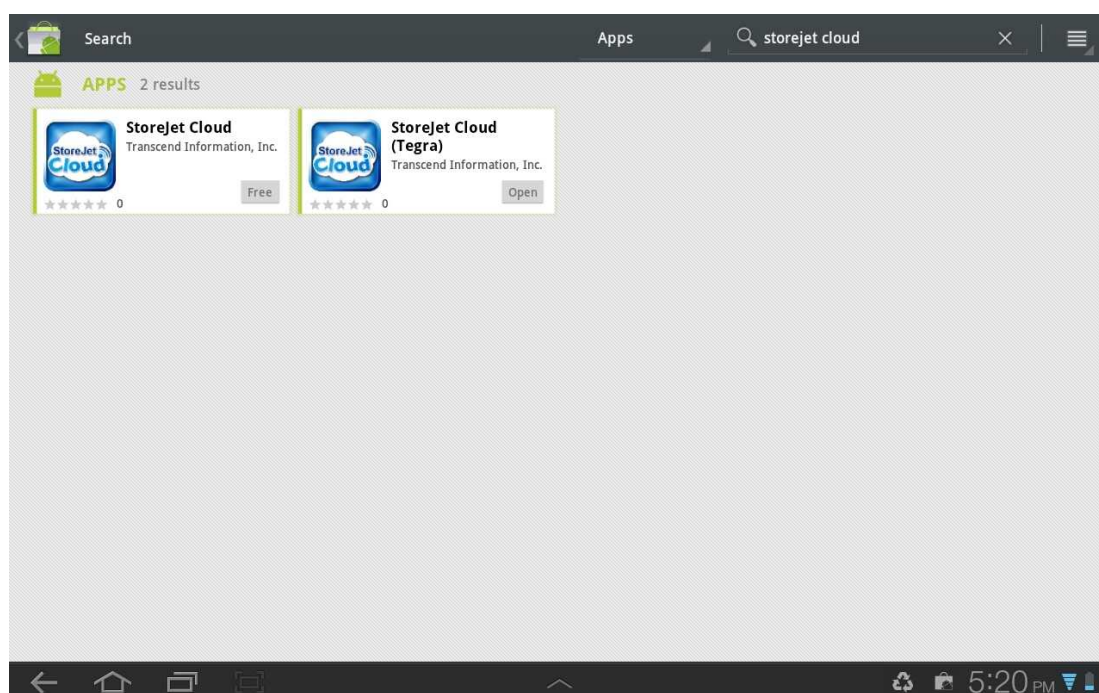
Search

Apps

storejet cloud

APPS 2 results

StoreJet Cloud
Cloud
StoreJet Cloud
Transcend Information, Inc.
Free
0

StoreJet Cloud
Cloud
StoreJet Cloud (Tegra)
Transcend Information, Inc.
Open
0

5:20 PM